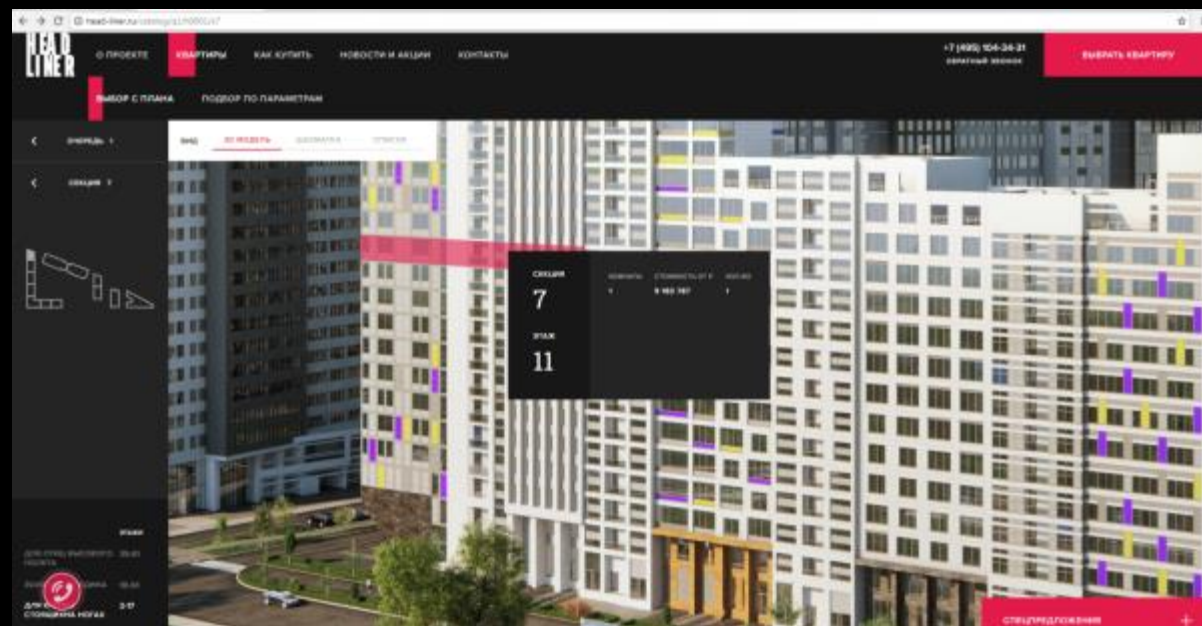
head-liner.ru/catalog/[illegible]

HEAD LINER

О ПРОЕКТЕ КВАРТИРЫ КАК КУПИТЬ НОВОСТИ И АКЦИИ КОНТАКТЫ

+7 (495) 104-34-31
ОБРАТНЫЙ ЗВОНОК

ВЫБРАТЬ КВАРТИРУ

ВЫБОР С ПЛАНА ПОДБОР ПО ПАРАМЕТРАМ

ОЧЕРЕДЬ 1

СЕКЦИЯ 7

ВИД 3D МОДЕЛЬ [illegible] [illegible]

СЕКЦИЯ
7

ЭТАЖ
11

КОМНАТЫ
1

СТОИМОСТЬ ОТ Р
5 183 787

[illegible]
1

ЭТАЖИ

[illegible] 26-33

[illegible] 18-25

ДЛЯ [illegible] СТОЛИЦА НОГАХ 2-17

СПЕЦПРЕДЛОЖЕНИЯ +